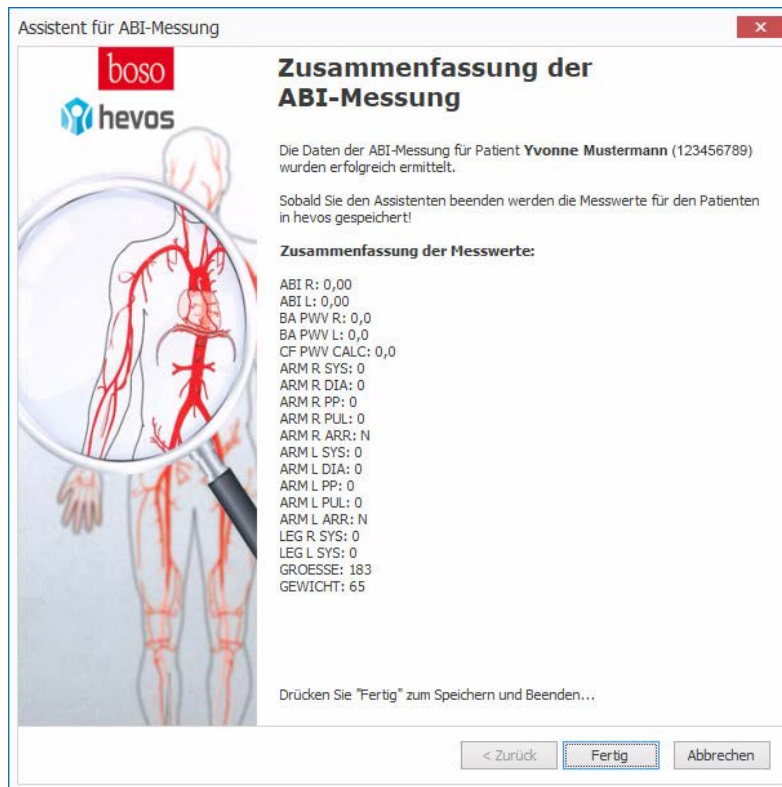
Assistent für ABI-Messung

×

boso

hevos

Zusammenfassung der ABI-Messung

Die Daten der ABI-Messung für Patient **Yvonne Mustermann** (123456789) wurden erfolgreich ermittelt.

Sobald Sie den Assistenten beenden werden die Messwerte für den Patienten in hevos gespeichert!

**Zusammenfassung der Messwerte:**

ABI R: 0,00
ABI L: 0,00
BA PWV R: 0,0
BA PWV L: 0,0
CF PWV CALC: 0,0
ARM R SYS: 0
ARM R DIA: 0
ARM R PP: 0
ARM R PUL: 0
ARM R ARR: N
ARM L SYS: 0
ARM L DIA: 0
ARM L PP: 0
ARM L PUL: 0
ARM L ARR: N
LEG R SYS: 0
LEG L SYS: 0
GROESSE: 183
GEWICHT: 65

Drücken Sie "Fertig" zum Speichern und Beenden...

< Zurück

Fertig

Abbrechen